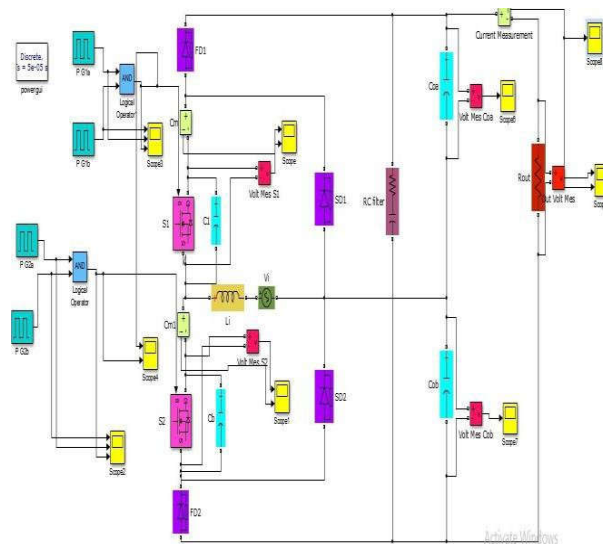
Discrete, Ts = 5e-05 s.
powergui

P G1a
AND
Logical Operator
P G1b
Scope3
FD1
Cm
Scope
Volt Mes S1
S1
C1
SD1
RC filter
Current Measurement
Scope8
Coa
Volt Mes Coa
Scope6
Rout
Out Volt Mes
P G2a
AND
Logical Operator
P G2b
Li
Vi
Cm1
Volt Mes S2
Scope4
Scope1
S2
C2
SD2
Scope2
FD2
Cob
Volt Mes Cob
Scope7
Activate Windows